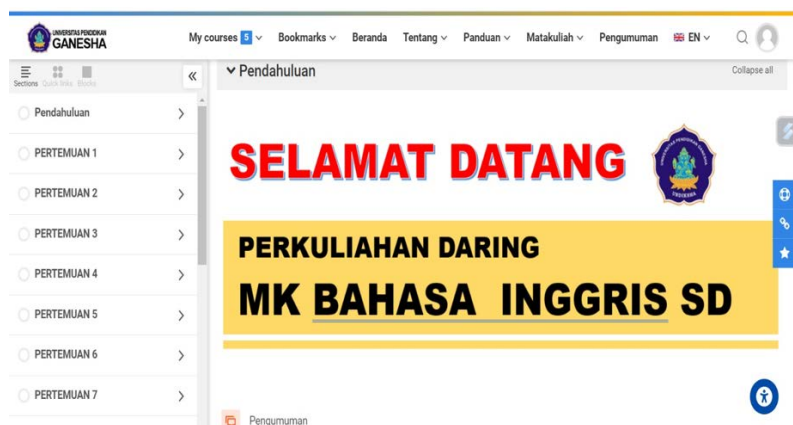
UNIVERSITAS PENDIDIKAN GANESHA

My courses 5 Bookmarks Beranda Tentang Panduan Matakuliah Pengumuman EN

Sections Quick links Blocks

«

Pendahuluan

Collapse all

Pendahuluan

PERTEMUAN 1

PERTEMUAN 2

PERTEMUAN 3

PERTEMUAN 4

PERTEMUAN 5

PERTEMUAN 6

PERTEMUAN 7

SELAMAT DATANG

UNDIKSHA

PERKULIAHAN DARING

MK BAHASA INGGRIS SD

Pengumuman